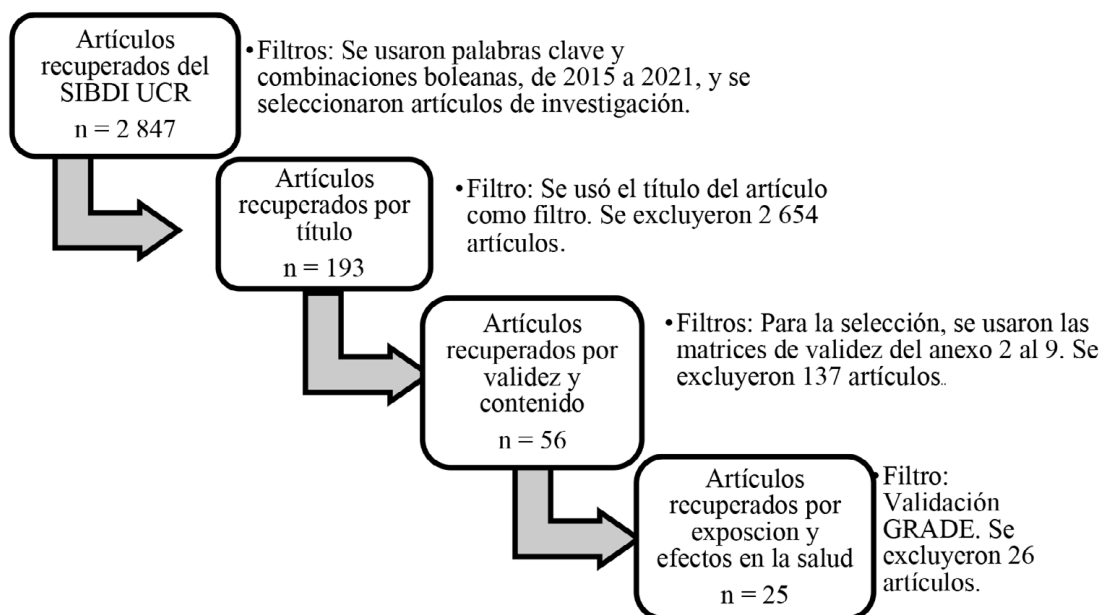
Artículos recuperados del SIBDI UCR
n = 2 847

• Filtros: Se usaron palabras clave y combinaciones boleanas, de 2015 a 2021, y se seleccionaron artículos de investigación.

Artículos recuperados por título
n = 193

• Filtro: Se usó el título del artículo como filtro. Se excluyeron 2 654 artículos.

Artículos recuperados por validez y contenido
n = 56

• Filtros: Para la selección, se usaron las matrices de validez del anexo 2 al 9. Se excluyeron 137 artículos.

Artículos recuperados por exposcion y efectos en la salud
n = 25

• Filtro: Validación GRADE. Se excluyeron 26 artículos.